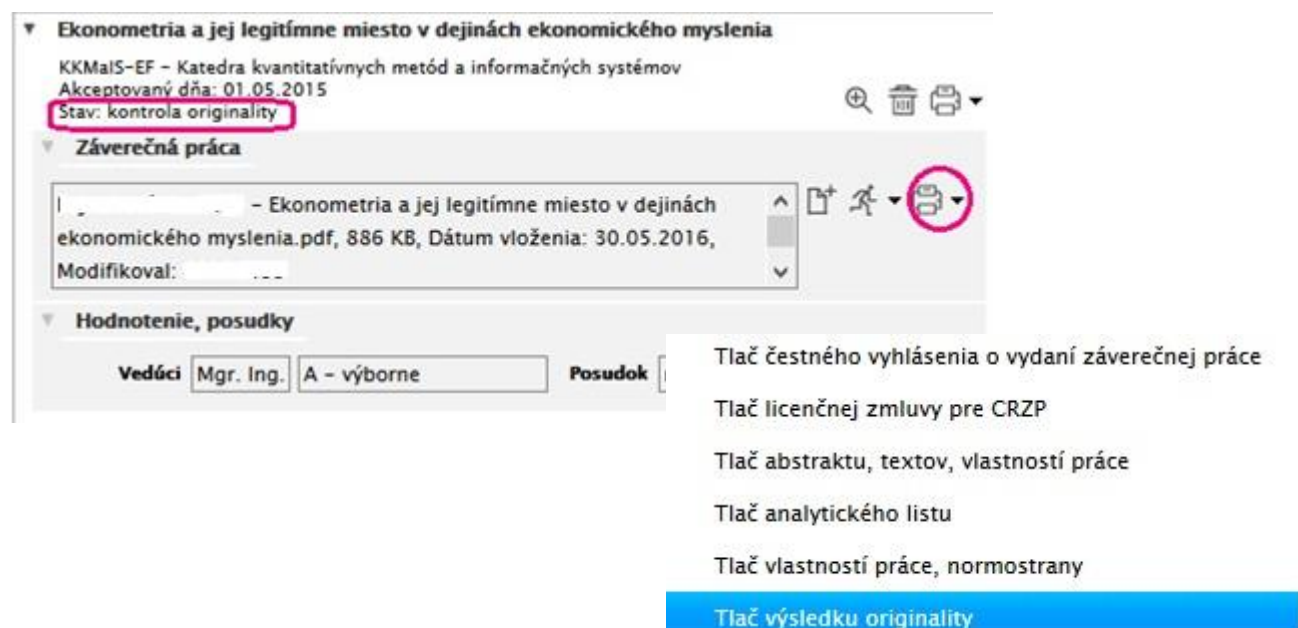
Ekonometria a jej legitímne miesto v dejinách ekonomického myslenia

KKMaIS-EF – Katedra kvantitatívnych metód a informačných systémov
Akceptovaný dňa: 01.05.2015
Stav: kontrola originality

Záverečná práca

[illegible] – Ekonometria a jej legitímne miesto v dejinách ekonomického myslenia.pdf, 886 KB, Dátum vloženia: 30.05.2016, Modifikoval: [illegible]

Hodnotenie, posudky

Vedúci Mgr. Ing. A – výborne Posudok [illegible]

Tlač čestného vyhlásenia o vydaní záverečnej práce

Tlač licenčnej zmluvy pre CRZP

Tlač abstraktu, textov, vlastností práce

Tlač analytického listu

Tlač vlastností práce, normostrany

Tlač výsledku originality